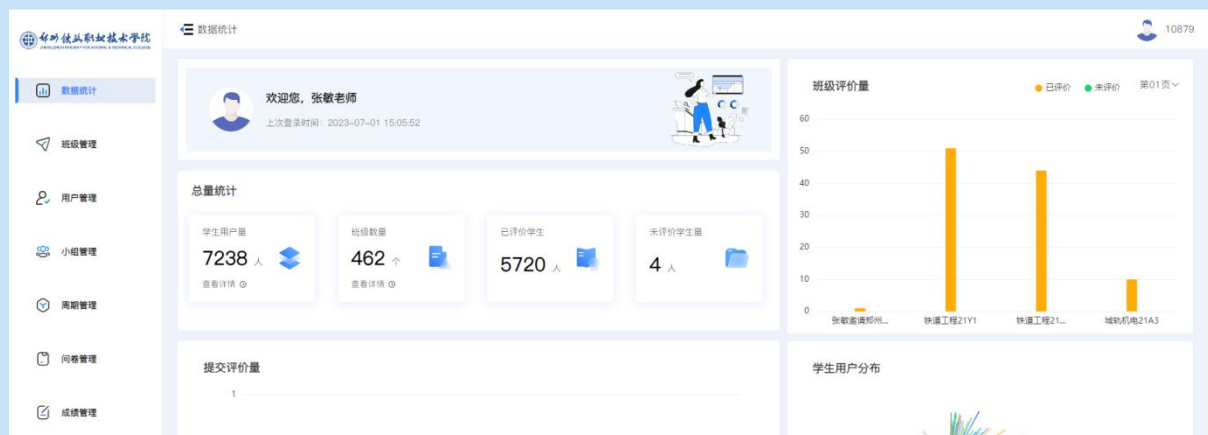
郑州铁路职业技术学院
ZHENGZHOU RAILWAY VOCATIONAL & TECHNICAL COLLEGE

数据统计

10879

数据统计
班级管理
用户管理
小组管理
周期管理
问卷管理
成绩管理

欢迎您，张敏老师
上次登录时间：2023-07-01 15:05:52

总量统计

学生用户量
7238 人
查看详情

班级数量
462 个
查看详情

已评价学生
5720 人

未评价学生量
4 人

提交评价量
1

班级评价量
已评价 未评价 第01页

60
50
40
30
20
10
0

张敏邀请郑州... 铁道工程21Y1 铁道工程21... 城轨机电21A3

学生用户分布